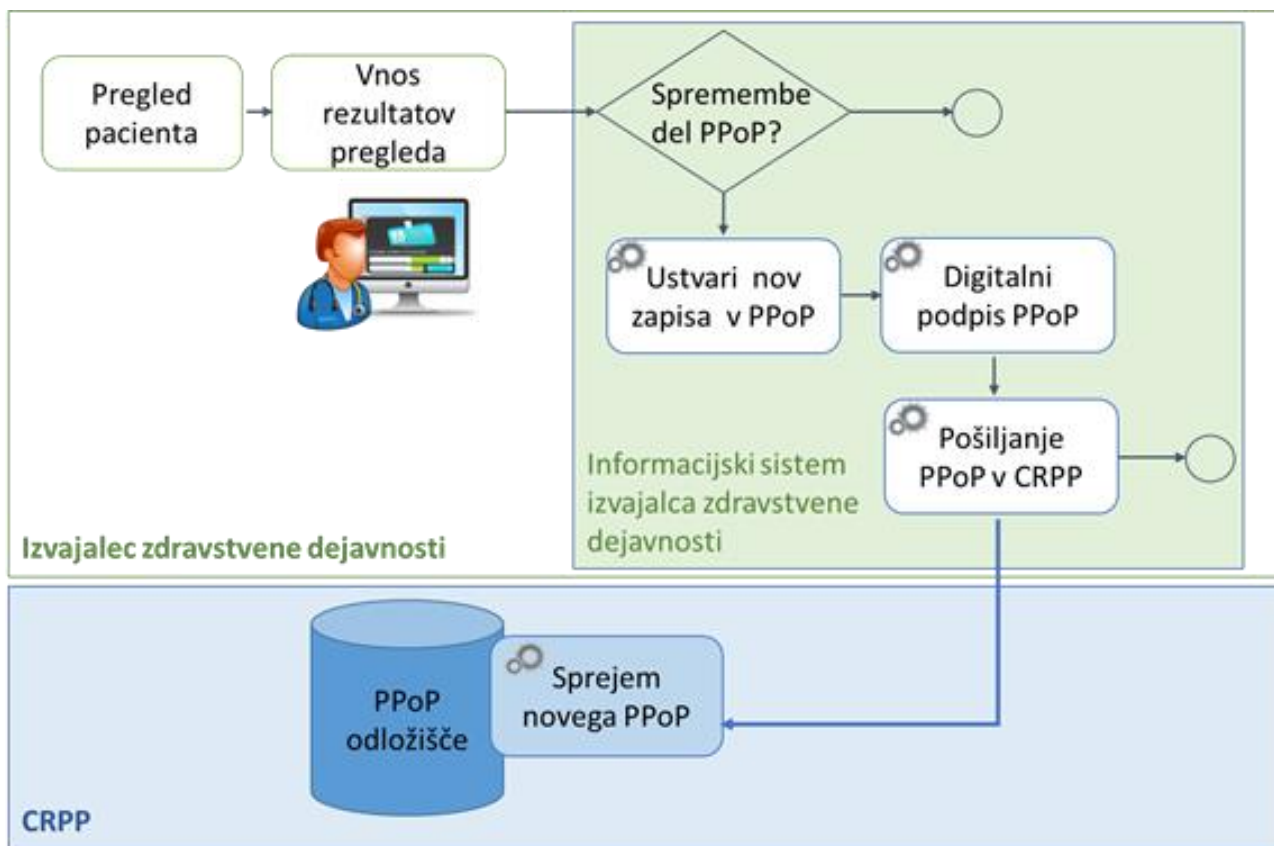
Pregled pacienta

Vnos rezultatov pregleda

Spremembe del PPoP?

Ustvari nov zapisa v PPoP

Digitalni podpis PPoP

Pošiljanje PPoP v CRPP

Informacijski sistem izvajalca zdravstvene dejavnosti

Izvajalec zdravstvene dejavnosti

PPoP odložišče

Sprejem novega PPoP

CRPP